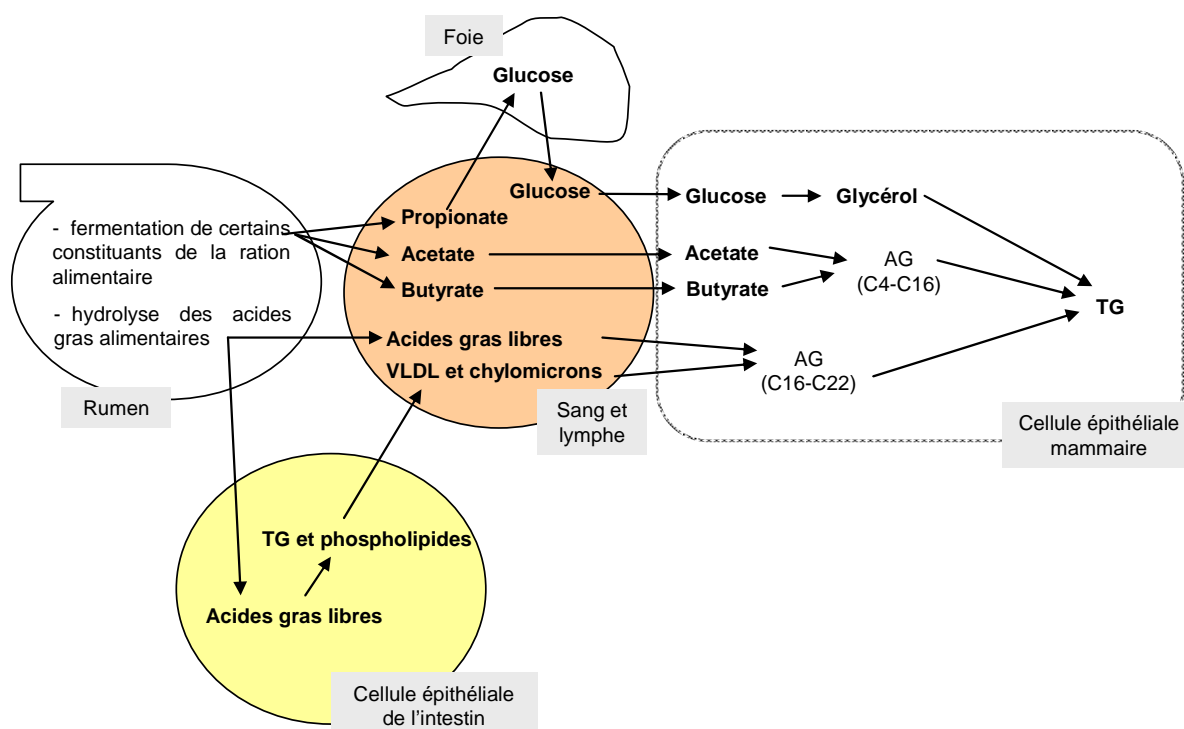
Foie

Glucose

- fermentation de certains constituants de la ration alimentaire

- hydrolyse des acides gras alimentaires

Rumen

Glucose

Propionate

Acetate

Butyrate

Acides gras libres

VLDL et chylomicrons

Sang et lymphe

Glucose

Glycérol

Acetate

Butyrate

AG (C4-C16)

AG (C16-C22)

TG

Cellule épithéliale mammaire

TG et phospholipides

Acides gras libres

Cellule épithéliale de l'intestin